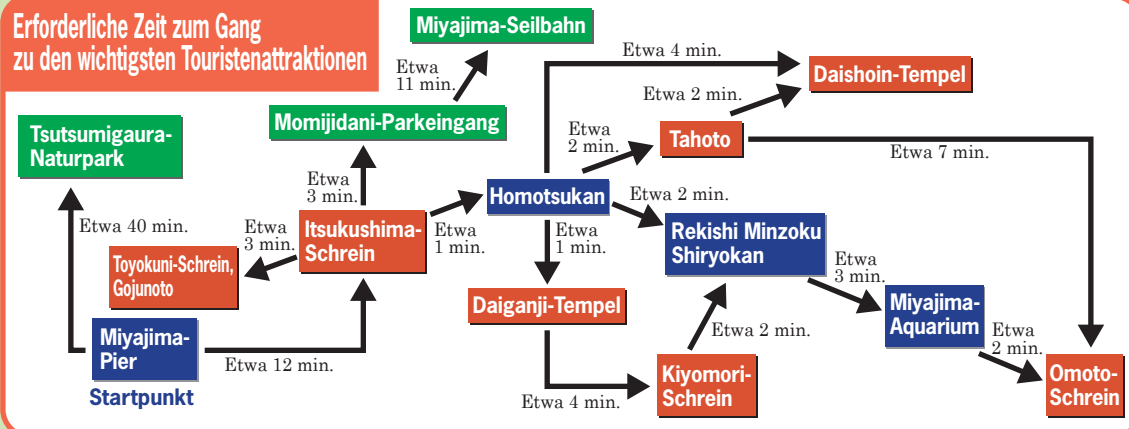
Erforderliche Zeit zum Gang zu den wichtigsten Touristenattraktionen

Miyajima-Seilbahn

Etwa 11 min.

Momijidani-Parkeingang

Etwa 4 min.

Daishoin-Tempel

Etwa 2 min.

Etwa 2 min.

Tahoto

Etwa 7 min.

Tsutsumigaura-Naturpark

Etwa 3 min.

Homotsukan

Etwa 2 min.

Etwa 40 min.

Etwa 3 min.

Itsukushima-Schrein

Etwa 1 min.

Etwa 1 min.

Rekishi Minzoku Shiryokan

Toyokuni-Schrein, Gojunoto

Etwa 3 min.

Daiganji-Tempel

Miyajima-Aquarium

Etwa 2 min.

Etwa 2 min.

Miyajima-Pier

Startpunkt

Etwa 12 min.

Kiyomori-Schrein

Etwa 4 min.

Omoto-Schrein